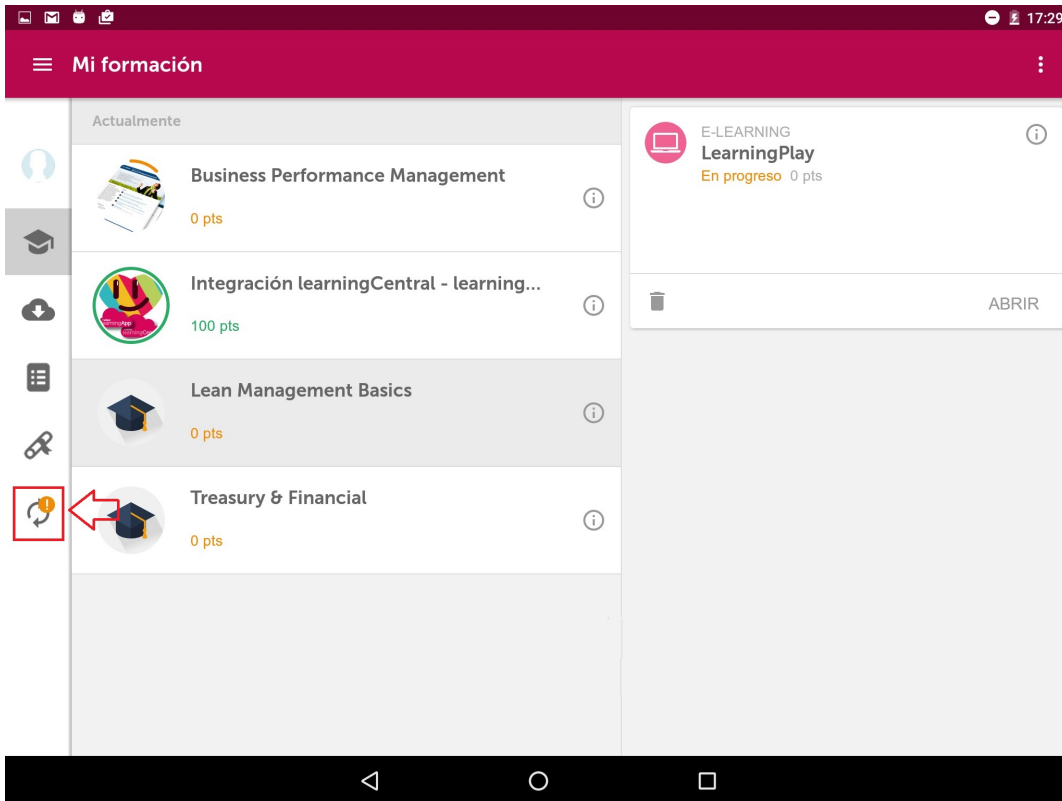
17:29

Mi formación

Actualmente

Business Performance Management
0 pts

Integración learningCentral - learning...
100 pts

Lean Management Basics
0 pts

Treasury & Financial
0 pts

E-LEARNING
LearningPlay
En progreso 0 pts

ABRIR